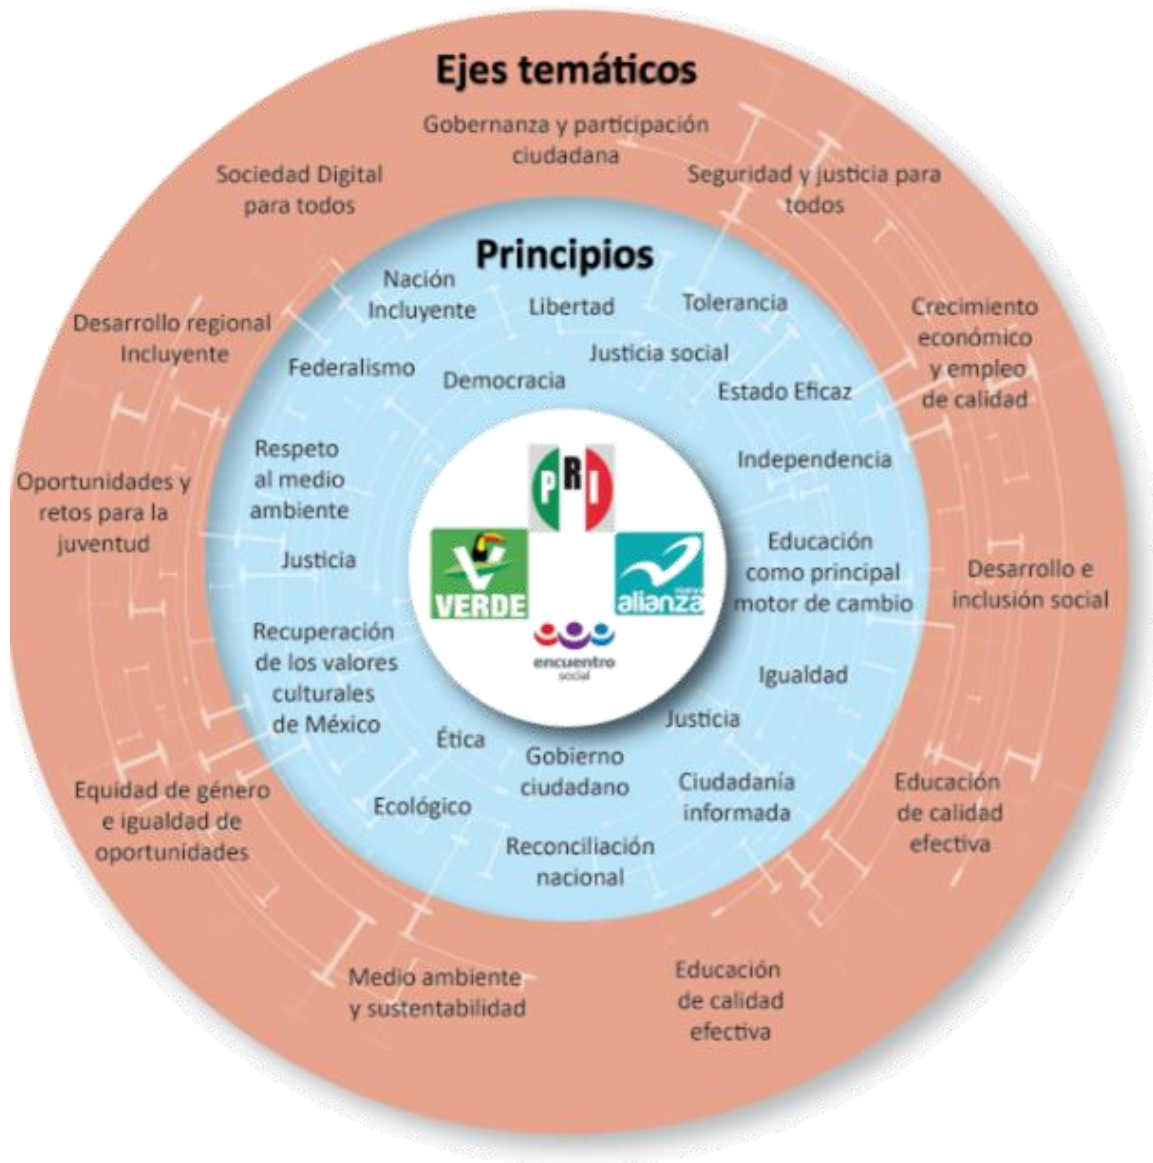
Ejes temáticos

Gobernanza y participación ciudadana

Sociedad Digital para todos

Seguridad y justicia para todos

Principios

Nación Incluyente

Libertad

Tolerancia

Desarrollo regional Incluyente

Crecimiento económico y empleo de calidad

Federalismo

Democracia

Justicia social

Estado Eficaz

Respeto al medio ambiente

Independencia

Oportunidades y retos para la juventud

PRI

Justicia

VERDE

alianza

Educación como principal motor de cambio

Desarrollo e inclusión social

encuentro social

Recuperación de los valores culturales de México

Igualdad

Justicia

Ética

Gobierno ciudadano

Ciudadanía informada

Educación de calidad efectiva

Equidad de género e igualdad de oportunidades

Ecológico

Reconciliación nacional

Medio ambiente y sustentabilidad

Educación de calidad efectiva